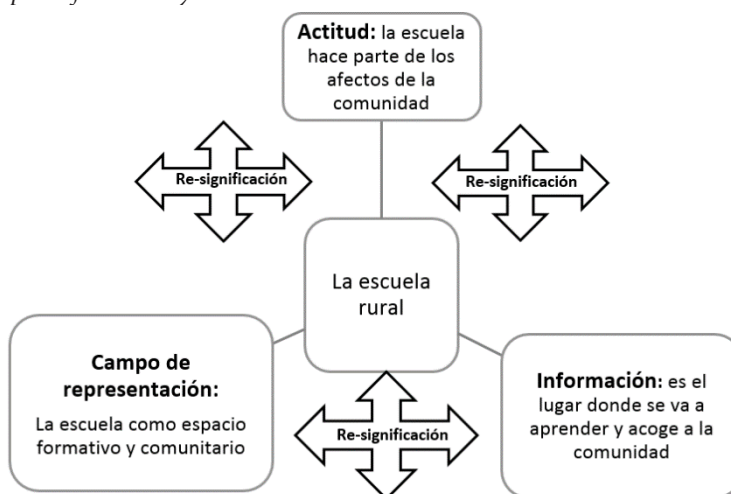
Actitud: la escuela hace parte de los afectos de la comunidad

Re-significación

Re-significación

La escuela rural

Campo de representación:

La escuela como espacio formativo y comunitario

Re-significación

Información: es el lugar donde se va a aprender y acoge a la comunidad